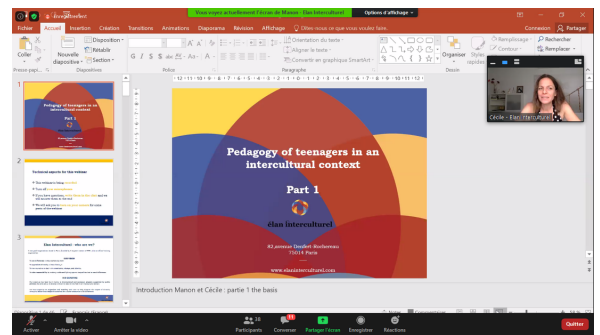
Vous voyez actuellement l'écran de Manon - Élan Interculturel
Options d'affichage

Fichier Accueil Insertion Création Transitions Animations Diaporama Révision Affichage Dites-nous ce que vous voulez faire
Connexion Partager

Coller Nouvelle diapositive Disposition Rétablir Section
Presse-papi... Diapositives Police Paragraphe Dessin
Orientation du texte
Aligner le texte
Convertir en graphique SmartArt
Organiser Styles rapides
Remplissage Contour
Rechercher Remplacer

Pedagogy of teenagers in an intercultural context
Part 1
élan interculturel
82, avenue Denfert-Rochereau
75014 Paris
www.elaninterculturel.com

Pedagogy of teenagers in an intercultural context
Part 1

Technical aspects for this webinar

Elan Interculturel : who are we?

Cécile - Élan Interculturel

Introduction Manon et Cécile : partie 1 the basis

Activer Arrêter la vidéo Participants Converser Partager l'écran Enregistrer Réactions Quitter